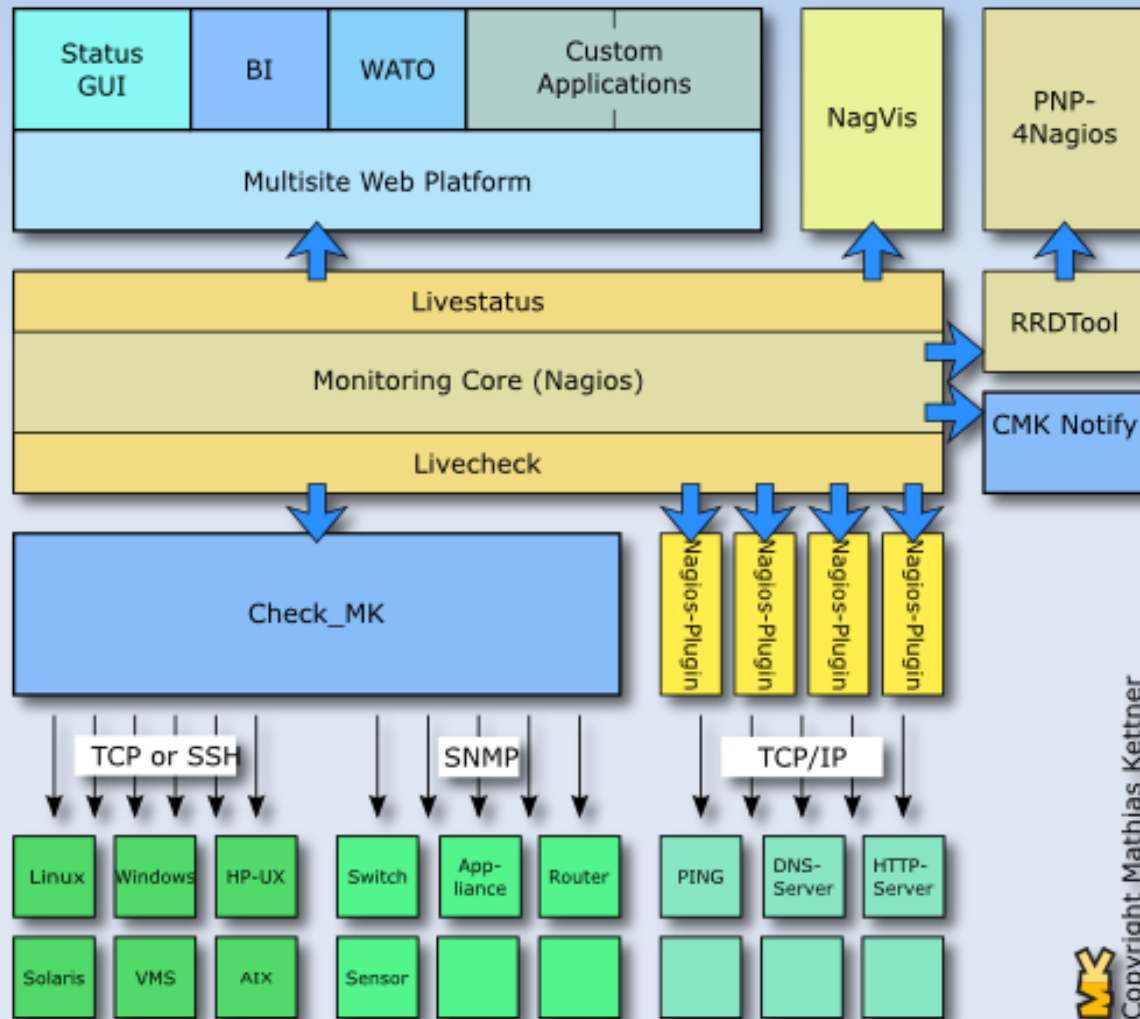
Status GUI

BI

WATO

Custom Applications

Multisite Web Platform

NagVis

PNP-4Nagios

Livestatus

Monitoring Core (Nagios)

Livecheck

RRDTool

CMK Notify

Check_MK

Nagios-Plugin

Nagios-Plugin

Nagios-Plugin

Nagios-Plugin

TCP or SSH

SNMP

TCP/IP

Linux

Windows

HP-UX

Switch

Appliance

Router

PING

DNS-Server

HTTP-Server

Solaris

VMS

AIX

Sensor

MK

Copyright Mathias Kettner